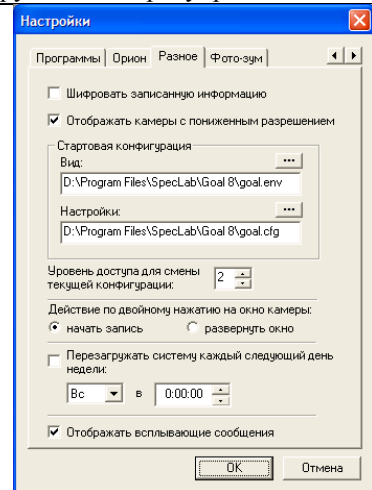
Настройки

Программы | Орион | Разное | Фото-зум

Шифровать записанную информацию

Отображать камеры с пониженным разрешением

Стартовая конфигурация

Вид:

...

D:\Program Files\SpecLab\Goal 8\goal.env

Настройки:

...

D:\Program Files\SpecLab\Goal 8\goal.cfg

Уровень доступа для смены текущей конфигурации: 2

Действие по двойному нажатию на окно камеры:

начать запись

развернуть окно

Перезагружать систему каждый следующий день недели:

Вс в 0:00:00

Отображать всплывающие сообщения

OK

Отмена